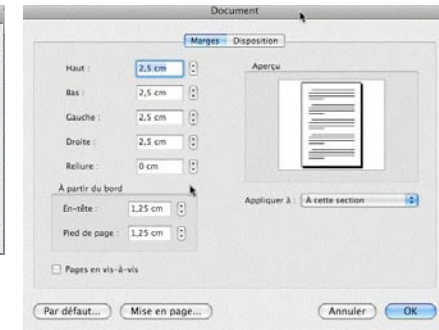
Document

Marges | Disposition

Haut : 2,5 cm
Bas : 2,5 cm
Gauche : 2,5 cm
Droite : 2,5 cm
Reliure : 0 cm

À partir du bord
En-tête : 1,25 cm
Pied de page : 1,25 cm

Pages en vis-à-vis

Aperçu

Appliquer à : À cette section

Par défaut... | Mise en page... | Annuler | OK